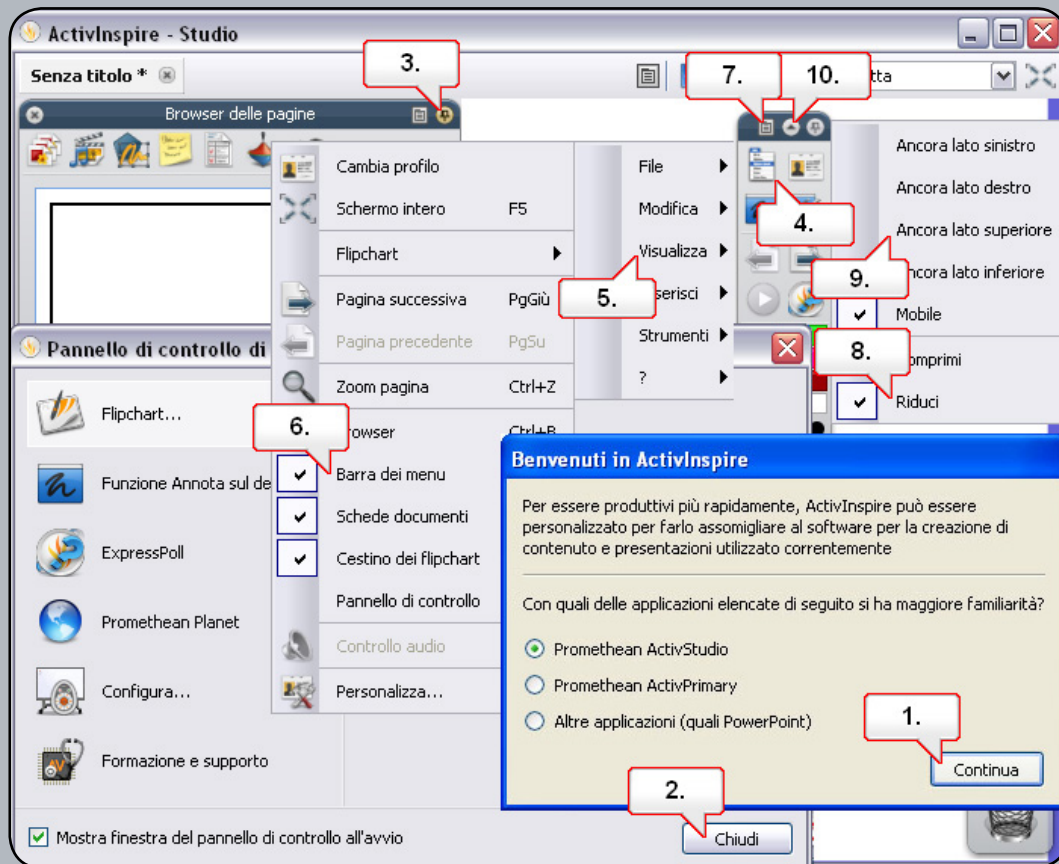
ActivInspire - Studio

Senza titolo *

3.

Browser delle pagine

7.

10.

tta

Cambia profilo

Schermo intero F5

Flipchart

Pagina successiva PgGiù

Pagina precedente PgSu

Zoom pagina Ctrl+Z

Browser Ctrl+B

Barra dei menu

Schede documenti

Cestino dei flipchart

Pannello di controllo

Controllo audio

Personalizza...

File

Modifica

Visualizza

Inserisci

Strumenti

?

5.

6.

4.

9.

8.

Ancora lato sinistro

Ancora lato destro

Ancora lato superiore

Ancora lato inferiore

Mobile

Comprimi

Riduci

Pannello di controllo di

Flipchart...

Funzione Annota sul de

ExpressPoll

Promethean Planet

Configura...

Formazione e supporto

Mostra finestra del pannello di controllo all'avvio

2.

Chiudi

Benvenuti in ActivInspire

Per essere produttivi più rapidamente, ActivInspire può essere personalizzato per farlo assomigliare al software per la creazione di contenuto e presentazioni utilizzato correntemente

Con quali delle applicazioni elencate di seguito si ha maggiore familiarità?

Promethean ActivStudio

Promethean ActivPrimary

Altre applicazioni (quali PowerPoint)

1.

Continua